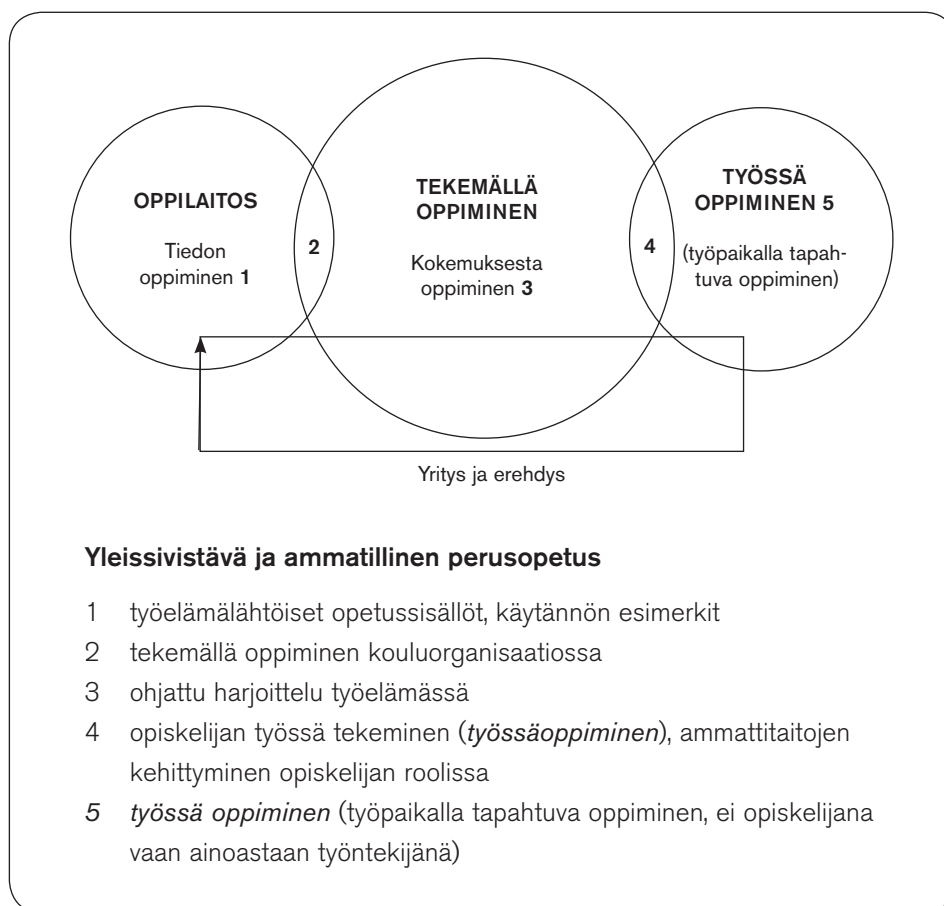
OPPILAITOS

Tiedon oppiminen 1

2

TEKEMÄLLÄ OPPIMINEN

Kokemuksesta oppiminen 3

4

TYÖSSÄ OPPIMINEN 5

(työpaikalla tapahtuva oppiminen)

Yritys ja erehdys

Yleissivistävä ja ammatillinen perusopetus

1 työelämälähtöiset opetussisällöt, käytännön esimerkit
2 tekemällä oppiminen kouluorganisaatiossa
3 ohjattu harjoittelu työelämässä
4 opiskelijan työssä tekeminen (*työssäoppiminen*), ammattitaitojen kehittyminen opiskelijan roolissa
*5 työssä oppiminen* (työpaikalla tapahtuva oppiminen, ei opiskelijana vaan ainoastaan työntekijänä)